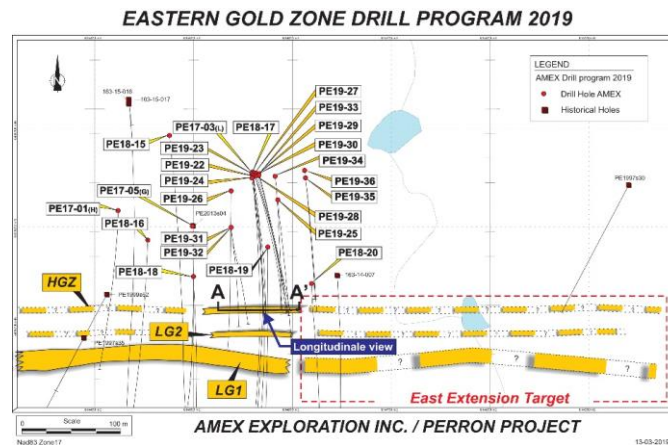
EASTERN GOLD ZONE DRILL PROGRAM 2019

LEGEND
AMEX Drill program 2019
Drill Hole AMEX
Historical Holes

163-15-016
163-15-017
PE18-15
PE17-03(L)
PE18-17
PE19-27
PE19-33
PE19-29
PE19-30
PE19-34
PE19-23
PE19-22
PE19-24
PE19-26
PE19-36
PE19-35
PE19-28
PE19-25
PE17-05(G)
PE17-01(H)
PE18-16
PE2013e04
PE19-31
PE19-32
PE18-19
PE18-20
PE18-18
163-14-007
PE1997e30
HGZ
A
A'
LG2
Longitudinale view
LG1
?
?
?
East Extension Target

Scale
0
100 m
Nad83 Zone17
AMEX EXPLORATION INC. / PERRON PROJECT
13-03-2019